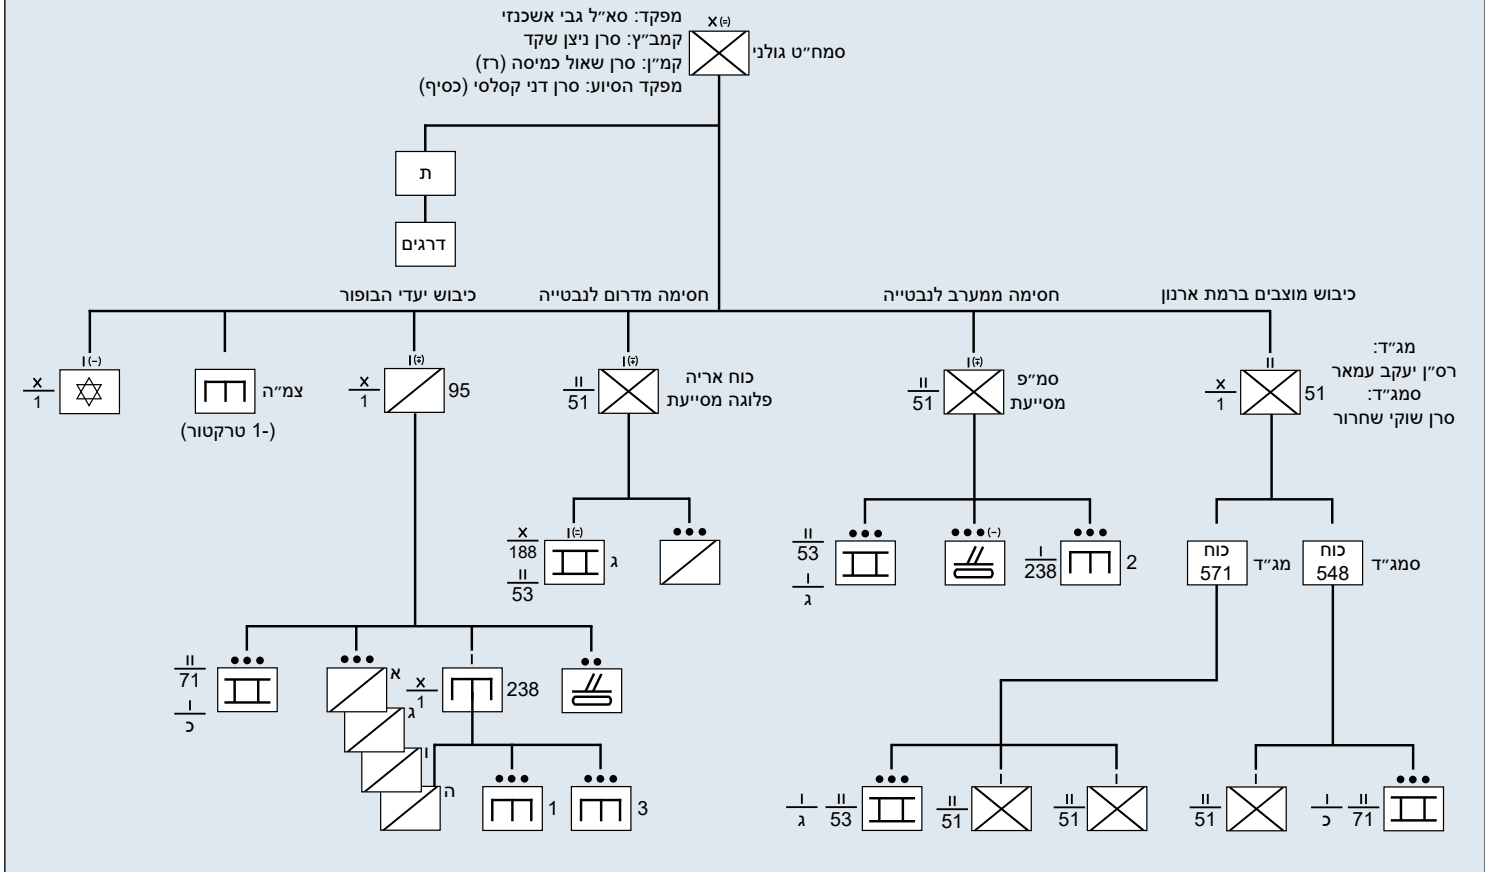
מפקד: סא״ל גבי אשכנזי
קמב״ץ: סרן ניצן שקד
קמ״ן: סרן שאול כמיסה (רז)
מפקד הסיוע: סרן דני קסלסי (כסיף)

X(-)
סמח״ט גולני

ת

דרגים

כיבוש יעדי הבופור
חסימה מדרום לנבטייה
חסימה ממערב לנבטייה
כיבוש מוצבים ברמת ארנון

I(-)
$\frac{X}{1}$

צמ״ה
(-1 טרקטור)

I(+)
$\frac{X}{1}$
95

I(+)
כוח אריה
פלוגה מסייעת
$\frac{II}{51}$

I(+)
סמ״פ
מסייעת
$\frac{II}{51}$

II
$\frac{X}{1}$
51
מג״ד:
רס״ן יעקב עמאר
סמג״ד:
סרן שוקי שחרור

I(-)
$\frac{X}{188}$
$\frac{II}{53}$
ג

$\frac{II}{53}$
$\frac{I}{ג}$

(-)

2
$\frac{I}{238}$

כוח
571
מג״ד

כוח
548
סמג״ד

$\frac{II}{71}$
$\frac{I}{כ}$

א
$\frac{X}{1}$
ג
ו
ה

I
238

1

3

$\frac{I}{ג}$
$\frac{II}{53}$

I
$\frac{II}{51}$

I
$\frac{II}{51}$

I
$\frac{II}{51}$

$\frac{I}{כ}$
$\frac{II}{71}$